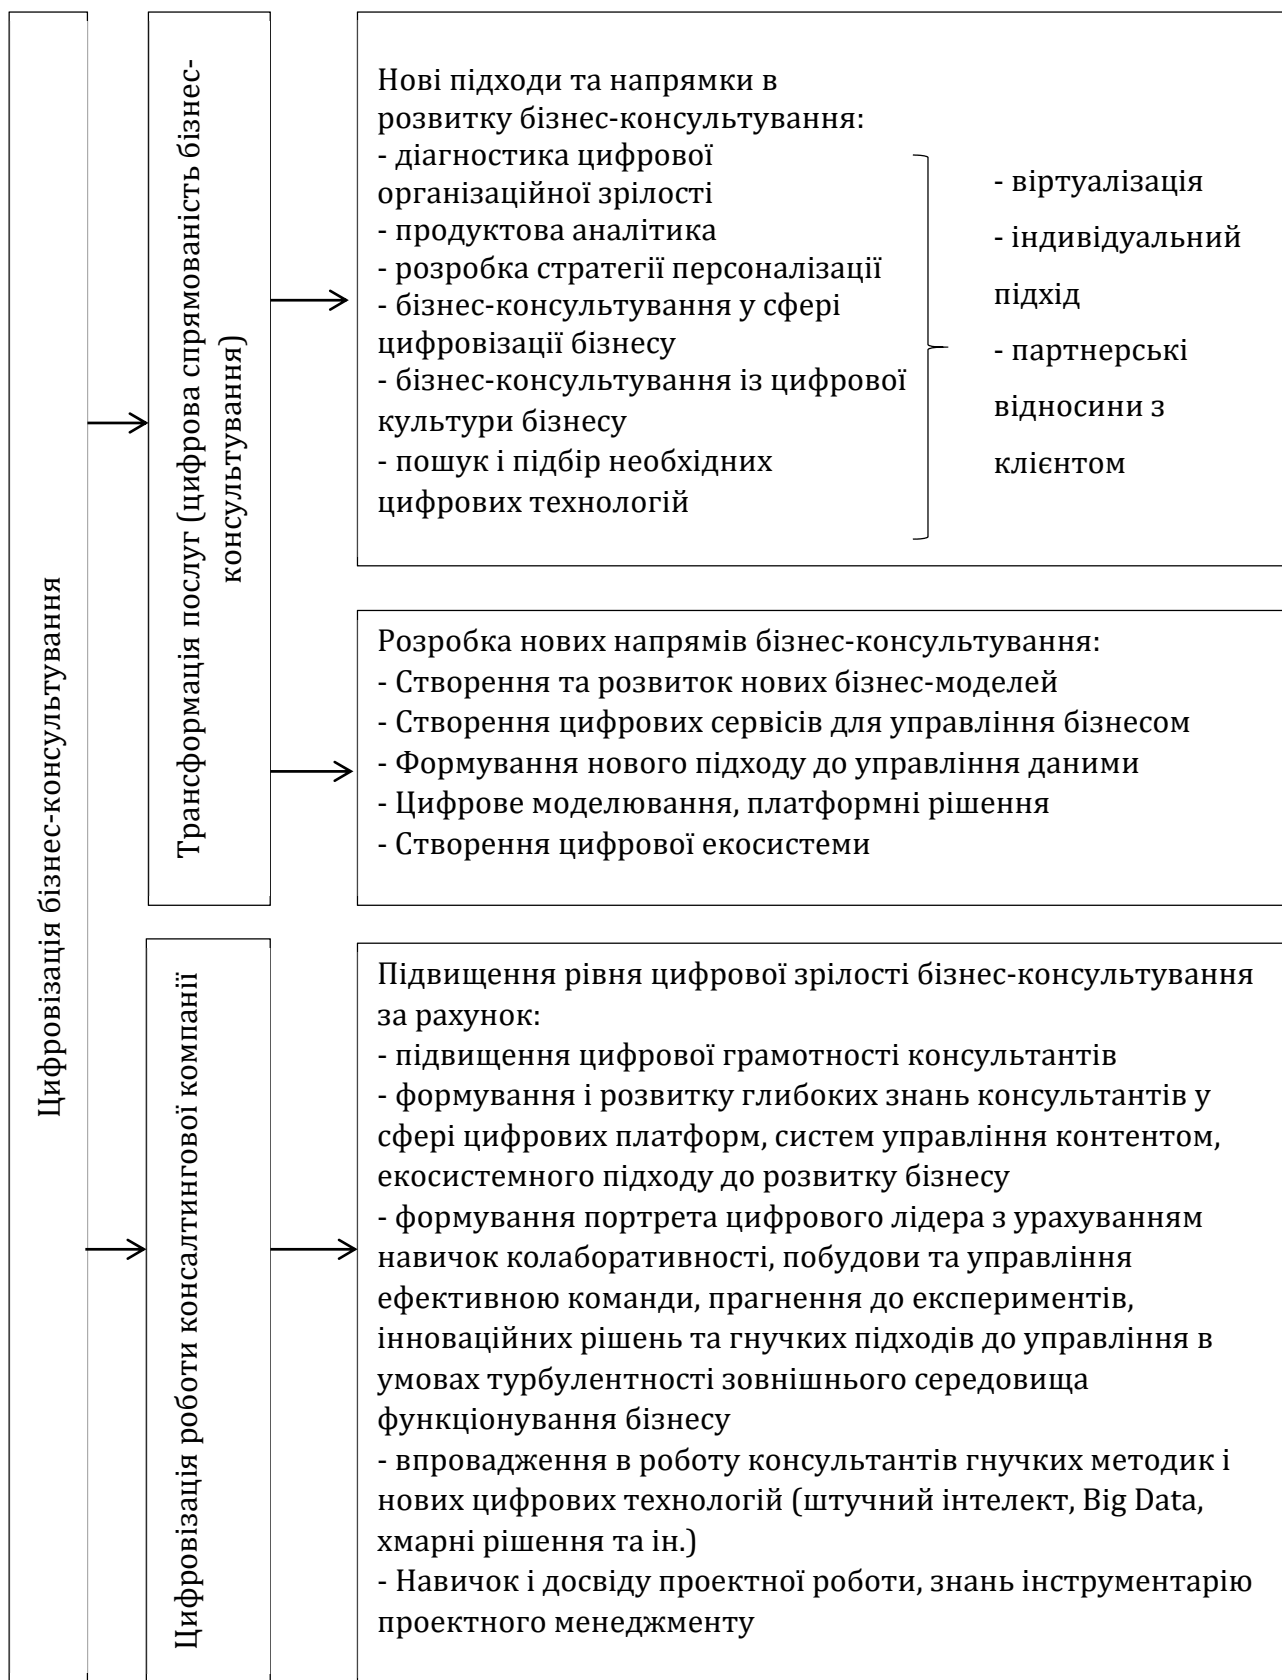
Цифровізація бізнес-консультування

Трансформація послуг (цифрова спрямованість бізнес-консультування)

Нові підходи та напрямки в розвитку бізнес-консультування:
- діагностика цифрової організаційної зрілості
- продуктова аналітика
- розробка стратегії персоналізації
- бізнес-консультування у сфері цифровізації бізнесу
- бізнес-консультування із цифрової культури бізнесу
- пошук і підбір необхідних цифрових технологій

- віртуалізація
- індивідуальний підхід
- партнерські відносини з клієнтом

Розробка нових напрямів бізнес-консультування:
- Створення та розвиток нових бізнес-моделей
- Створення цифрових сервісів для управління бізнесом
- Формування нового підходу до управління даними
- Цифрове моделювання, платформні рішення
- Створення цифрової екосистеми

Цифровізація роботи консалтингової компанії

Підвищення рівня цифрової зрілості бізнес-консультування за рахунок:
- підвищення цифрової грамотності консультантів
- формування і розвитку глибоких знань консультантів у сфері цифрових платформ, систем управління контентом, екосистемного підходу до розвитку бізнесу
- формування портрета цифрового лідера з урахуванням навичок колаборативності, побудови та управління ефективною команди, прагнення до експериментів, інноваційних рішень та гнучких підходів до управління в умовах турбулентності зовнішнього середовища функціонування бізнесу
- впровадження в роботу консультантів гнучких методик і нових цифрових технологій (штучний інтелект, Big Data, хмарні рішення та ін.)
- Навичок і досвіду проектної роботи, знань інструментарію проектного менеджменту